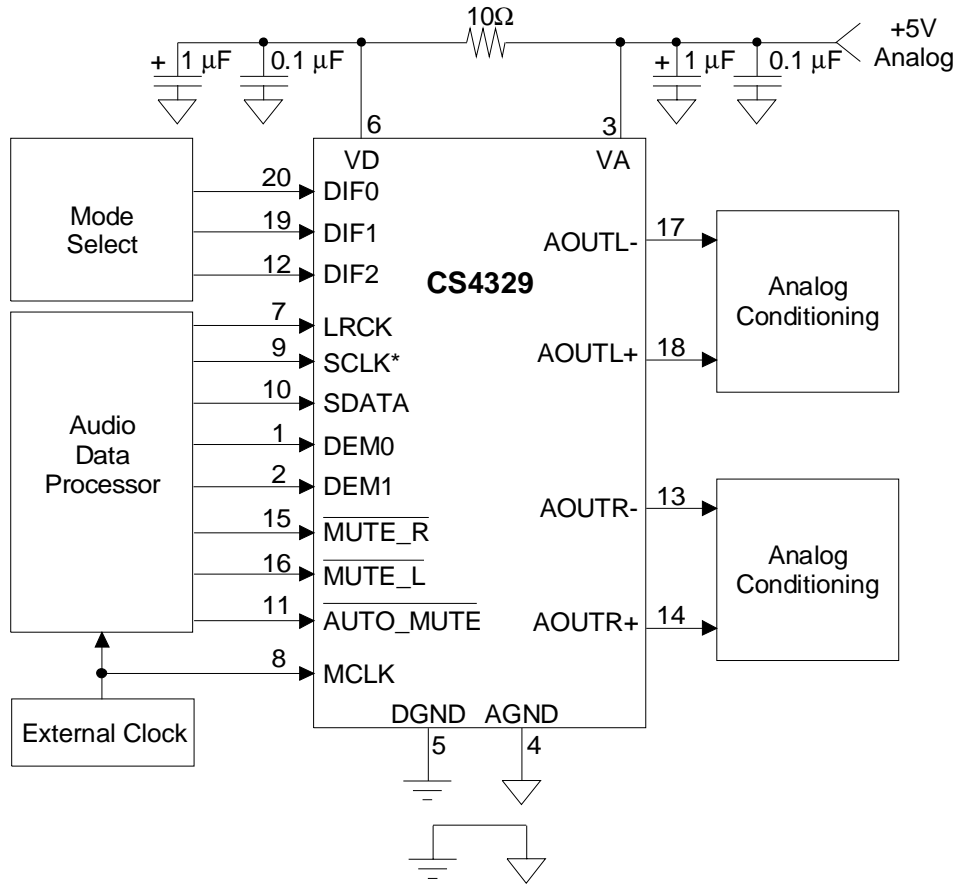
10Ω

+5V
Analog

+ 1 µF
0.1 µF
+ 1 µF
0.1 µF

6
3
VD
VA

Mode
Select

20 DIF0
19 DIF1
12 DIF2

CS4329

AOUTL- 17
AOUTL+ 18

Analog
Conditioning

Audio
Data
Processor

7 LRCK
9 SCLK*
10 SDATA
1 DEM0
2 DEM1
15 $\overline{\text{MUTE\_R}}$
16 $\overline{\text{MUTE\_L}}$
11 $\overline{\text{AUTO\_MUTE}}$
8 MCLK

AOUTR- 13
AOUTR+ 14

Analog
Conditioning

External Clock

DGND AGND
5
4